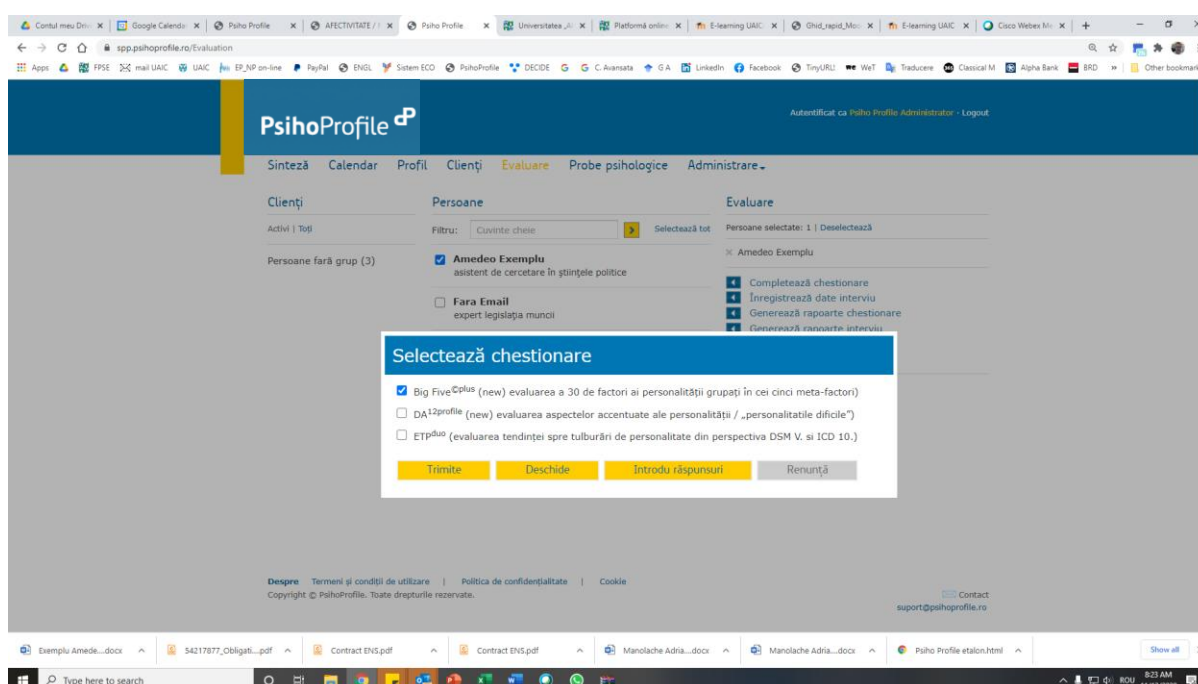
Contul meu Driv × | Google Calenda × | Psiho Profile × | AFECTIVITATE / × | Psiho Profile × | Universitatea „A × | Platformă online × | E-learning UAIC × | Ghid_rapid_Moo × | E-learning UAIC × | Cisco Webex Me × | +

spp.psihoprofile.ro/Evaluation

Apps FPSE mail UAIC UAIC EP_NP on-line PayPal ENGL Sistem ECO PsihoProfile DECIDE G C.Avansata G A LinkedIn Facebook TinyURL WeT Traducere Classical M Alpha Bank BRD » Other bookmarks

PsihoProfile

Autentificat ca Psiho Profile Administrator - Logout

Sinteză Calendar Profil Clienți Evaluare Probe psihologice Administrare

Clienți
Activi | Toți
Persoane fară grup (3)

Persoane
Filtru: Cuvinte cheie
Selectează tot
Amedeo Exemplu
asistent de cercetare în științele politice
Fara Email
expert legislația muncii

Evaluare
Persoane selectate: 1 | Deselectează
× Amedeo Exemplu
Completează chestionare
Înregistrează date interviu
Generează rapoarte chestionare
Generează rapoarte interviu

Selectează chestionare

Big Five$^{©plus}$ (new) evaluarea a 30 de factori ai personalității grupați în cei cinci meta-factori)
DA$^{12profile}$ (new) evaluarea aspectelor accentuate ale personalității / „personalitatile dificile")
ETP$^{duo}$ (evaluarea tendinței spre tulburări de personalitate din perspectiva DSM V. si ICD 10.)

Trimite Deschide Introdu răspunsuri Renunță

Despre Termeni și condiții de utilizare | Politica de confidențialitate | Cookie
Copyright © PsihoProfile. Toate drepturile rezervate.

Contact
suport@psihoprofile.ro

Exemplu Amede....docx | 54217877_Obligati....pdf | Contract ENS.pdf | Contract ENS.pdf | Manolache Adria....docx | Manolache Adria....docx | Psiho Profile etalon.html | Show all

Type here to search

ROU 8:23 AM